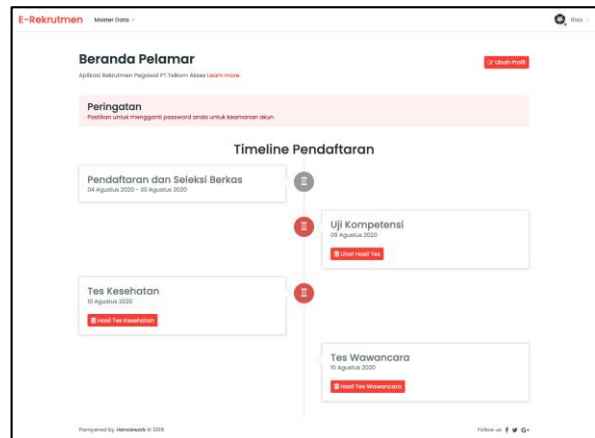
E-Rekrutmen Master Data

Rizo

Beranda Pelamar

Aplikasi Rekrutmen Pegawai PT.Telkom Akses Learn more.

Ubah Profil

Peringatan

Pastikan untuk mengganti password anda untuk keamanan akun

Timeline Pendaftaran

Pendaftaran dan Seleksi Berkas

04 Agustus 2020 – 30 Agustus 2020

Uji Kompetensi

09 Agustus 2020

Lihat Hasil Tes

Tes Kesehatan

10 Agustus 2020

Hasil Tes Kesehatan

Tes Wawancara

10 Agustus 2020

Hasil Tes Wawancara

Pampered by Hencework © 2018

Follow us f G+